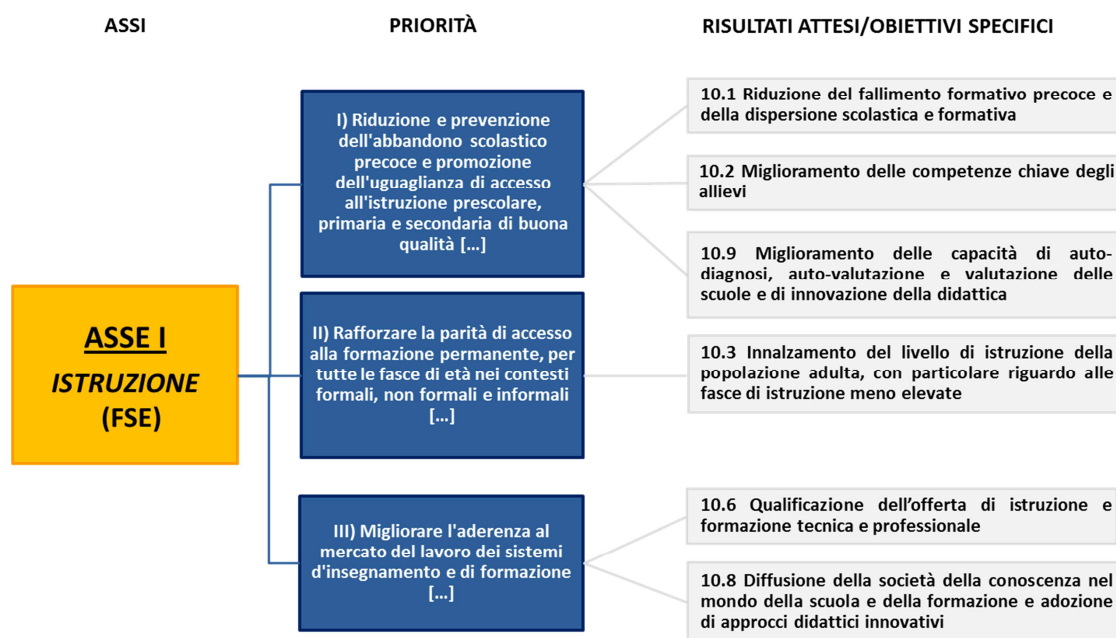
ASSI

PRIORITÀ

RISULTATI ATTESI/OBIETTIVI SPECIFICI

ASSE I
ISTRUZIONE
(FSE)

I) Riduzione e prevenzione dell'abbandono scolastico precoce e promozione dell'uguaglianza di accesso all'istruzione prescolare, primaria e secondaria di buona qualità [...]

II) Rafforzare la parità di accesso alla formazione permanente, per tutte le fasce di età nei contesti formali, non formali e informali [...]

III) Migliorare l'aderenza al mercato del lavoro dei sistemi d'insegnamento e di formazione [...]

10.1 Riduzione del fallimento formativo precoce e della dispersione scolastica e formativa

10.2 Miglioramento delle competenze chiave degli allievi

10.9 Miglioramento delle capacità di auto-diagnosi, auto-valutazione e valutazione delle scuole e di innovazione della didattica

10.3 Innalzamento del livello di istruzione della popolazione adulta, con particolare riguardo alle fasce di istruzione meno elevate

10.6 Qualificazione dell'offerta di istruzione e formazione tecnica e professionale

10.8 Diffusione della società della conoscenza nel mondo della scuola e della formazione e adozione di approcci didattici innovativi